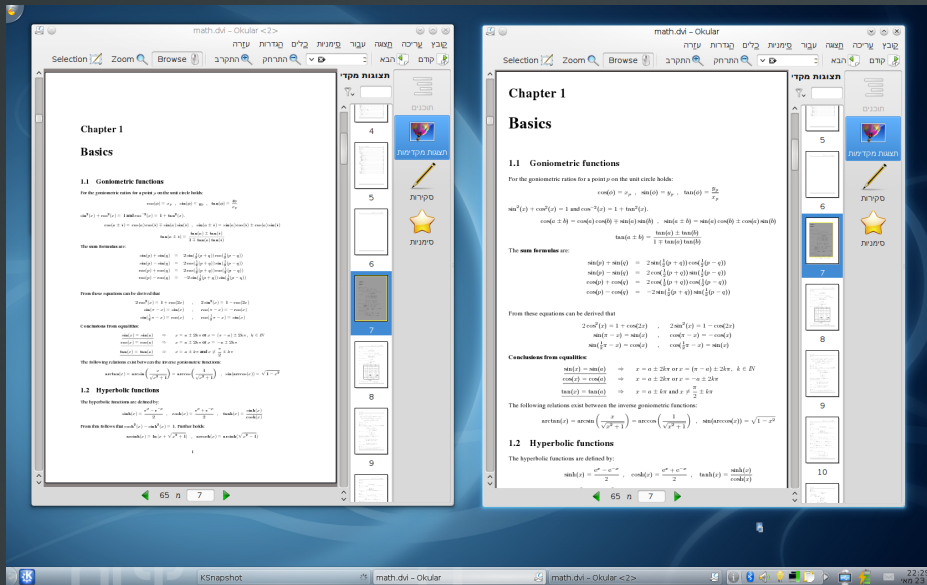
math.dvi – Okular <2>

קובץ עריכה תצוגה עבור סימניות כלים הגדרות עזרה

Selection Zoom Browse התקרב התרחק הבא קודם

תצוגות מקדי

תוכנים
תצוגות מקדימות
סקירות
סימניות

4
5
6
7
8
9

Chapter 1

Basics

1.1 Goniometric functions

For the goniometric ratios for a point $p$ on the unit circle holds:

$\cos(\phi) = x_p$ , $\sin(\phi) = y_p$ , $\tan(\phi) = \frac{y_p}{x_p}$

$\sin^2(x) + \cos^2(x) = 1$ and $\cos^{-2}(x) = 1 + \tan^2(x)$.

$\cos(a \pm b) = \cos(a)\cos(b) \mp \sin(a)\sin(b)$ , $\sin(a \pm b) = \sin(a)\cos(b) \pm \cos(a)\sin(b)$

$\tan(a \pm b) = \frac{\tan(a) \pm \tan(b)}{1 \mp \tan(a)\tan(b)}$

The sum formulas are:

$\sin(p) + \sin(q) = 2\sin(\frac{1}{2}(p+q))\cos(\frac{1}{2}(p-q))$
$\sin(p) - \sin(q) = 2\cos(\frac{1}{2}(p+q))\sin(\frac{1}{2}(p-q))$
$\cos(p) + \cos(q) = 2\cos(\frac{1}{2}(p+q))\cos(\frac{1}{2}(p-q))$
$\cos(p) - \cos(q) = -2\sin(\frac{1}{2}(p+q))\sin(\frac{1}{2}(p-q))$

From these equations can be derived that

$2\cos^2(x) = 1 + \cos(2x)$ , $2\sin^2(x) = 1 - \cos(2x)$
$\sin(\pi - x) = \sin(x)$ , $\cos(\pi - x) = -\cos(x)$
$\sin(\frac{1}{2}\pi - x) = \cos(x)$ , $\cos(\frac{1}{2}\pi - x) = \sin(x)$

Conclusions from equalities:

$\sin(x) = \sin(a)$ $\Rightarrow$ $x = a \pm 2k\pi$ or $x = (\pi - a) \pm 2k\pi$, $k \in \mathbb{N}$
$\cos(x) = \cos(a)$ $\Rightarrow$ $x = a \pm 2k\pi$ or $x = -a \pm 2k\pi$
$\tan(x) = \tan(a)$ $\Rightarrow$ $x = a \pm k\pi$ and $x \neq \frac{\pi}{2} \pm k\pi$

The following relations exist between the inverse goniometric functions:

$\arctan(x) = \arcsin\left(\frac{x}{\sqrt{x^2+1}}\right) = \arccos\left(\frac{1}{\sqrt{x^2+1}}\right)$ , $\sin(\arccos(x)) = \sqrt{1-x^2}$

1.2 Hyperbolic functions

The hyperbolic functions are defined by:

$\sinh(x) = \frac{e^x - e^{-x}}{2}$ , $\cosh(x) = \frac{e^x + e^{-x}}{2}$ , $\tanh(x) = \frac{\sinh(x)}{\cosh(x)}$

From this follows that $\cosh^2(x) - \sinh^2(x) = 1$. Further holds:

$\operatorname{arsinh}(x) = \ln|x + \sqrt{x^2+1}|$ , $\operatorname{arcosh}(x) = \operatorname{arsinh}(\sqrt{x^2-1})$

1

65 מ 7

math.dvi – Okular

קובץ עריכה תצוגה עבור סימניות כלים הגדרות עזרה

Selection Zoom Browse התקרב התרחק הבא קודם

תצוגות מקדי

5
6
7
8
9
10

65 מ 7

KSnapshot
math.dvi – Okular
math.dvi – Okular <2>

22:2